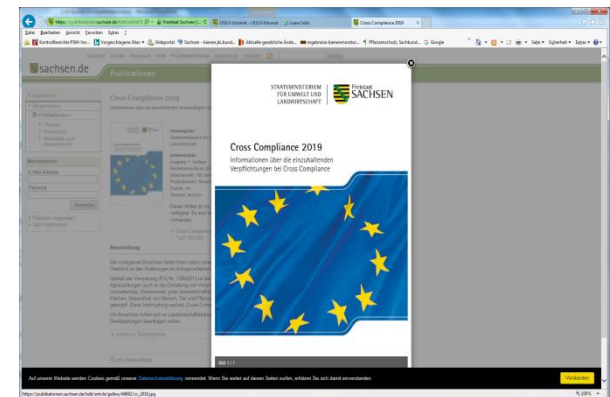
https://publikationen.sachsen.de/bdb/artikel/ | Freistaat Sachsen | LfULG Umwelt | Lexis Suite | Cross Compliance 2019

Datei Bearbeiten Ansicht Favoriten Extras ?

Kontrollberichte PSM-Ve... | Vorgeschlagene Sites | Webportal | Sachsen - Igemein.jk.bund... | Aktuelle gesetzliche Ände... | ergebnisse binnenmonitor... | Pflanzenschutz, Sachkund... | Google

Seite | Sicherheit | Extras

sachsen.de Publikationen

Cross Compliance 2019

Benutzername

E-Mail-Adresse

Passwort

Anmelden

Passwort vergessen?

Beschreibung

STAATSMINISTERIUM FÜR UMWELT UND LANDWIRTSCHAFT

Freistaat SACHSEN

Cross Compliance 2019

Informationen über die einzuhaltenden Verpflichtungen bei Cross Compliance

Auf unserer Website werden Cookies gemäß unserer Datenschutzerklärung verwendet. Wenn Sie weiter auf diesen Seiten surfen, erklären Sie sich damit einverstanden.

Verstanden

https://publikationen.sachsen.de/bdb/artikel/gallery/4860/cc_2019.jpg

100%